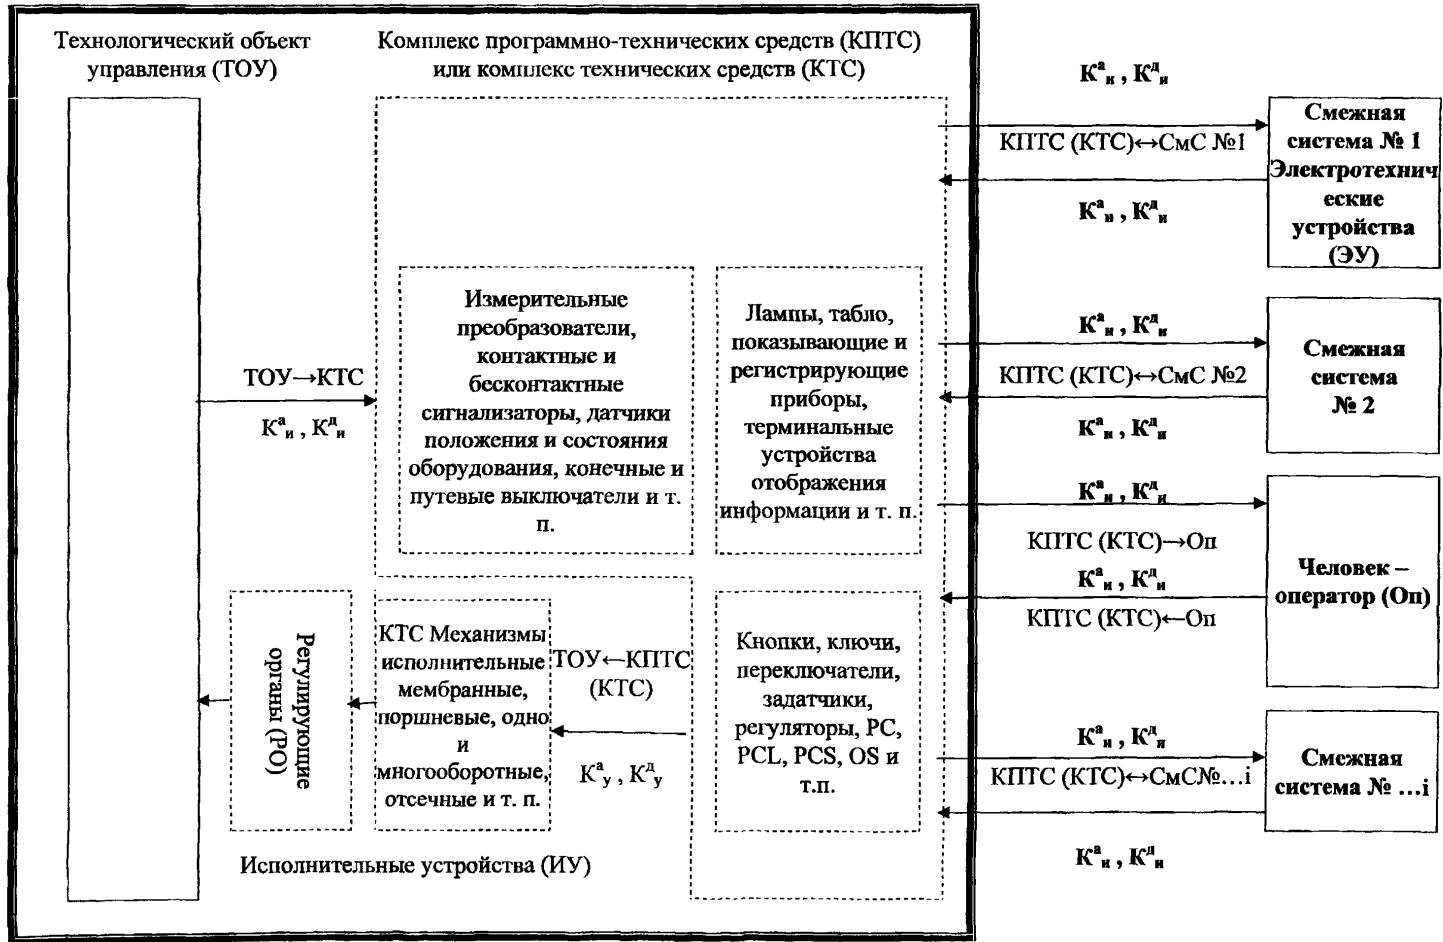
Технологический объект управления (ТОУ)

Комплекс программно-технических средств (КПТС) или комплекс технических средств (КТС)

$К^а_и$ , $К^д_и$

КПТС (КТС)↔СмС №1

$К^а_и$ , $К^д_и$

Смежная система № 1 Электротехнические устройства (ЭУ)

Измерительные преобразователи, контактные и бесконтактные сигнализаторы, датчики положения и состояния оборудования, конечные и путевые выключатели и т. п.

Лампы, табло, показывающие и регистрирующие приборы, терминальные устройства отображения информации и т. п.

$К^а_и$ , $К^д_и$

КПТС (КТС)↔СмС №2

$К^а_и$ , $К^д_и$

Смежная система № 2

ТОУ→КТС

$К^а_и$ , $К^д_и$

$К^а_и$ , $К^д_и$

КПТС (КТС)→Оп

$К^а_и$ , $К^д_и$

КПТС (КТС)←Оп

Человек – оператор (Оп)

Регулирующие органы (РО)

КТС Механизмы исполнительные мембранные, поршневые, одно и многооборотные, отсечные и т. п.

ТОУ←КПТС (КТС)

$К^а_у$ , $К^д_у$

Кнопки, ключи, переключатели, задатчики, регуляторы, PC, PCL, PCS, OS и т.п.

$К^а_и$ , $К^д_и$

КПТС (КТС)↔СмС№…i

Смежная система № …i

$К^а_и$ , $К^д_и$

Исполнительные устройства (ИУ)